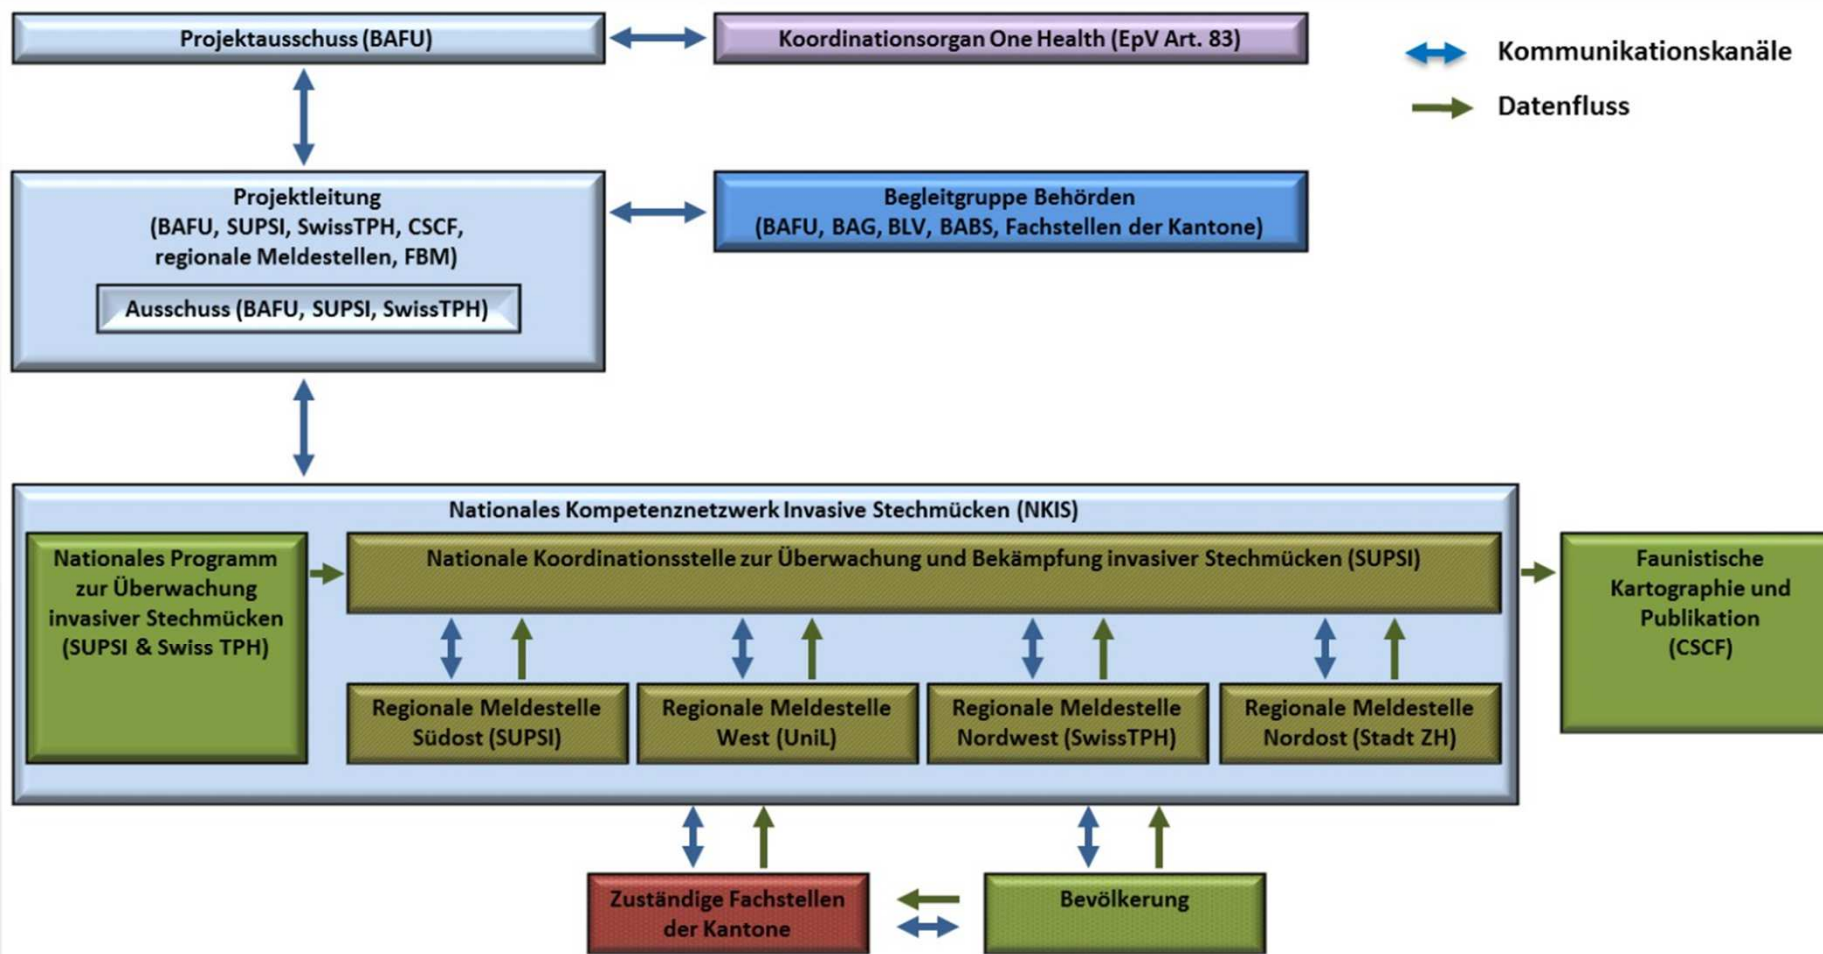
Projektausschuss (BAFU)

Koordinationsorgan One Health (EpV Art. 83)

Kommunikationskanäle

Datenfluss

Projektleitung
(BAFU, SUPSI, SwissTPH, CSCF, regionale Meldestellen, FBM)

Ausschuss (BAFU, SUPSI, SwissTPH)

Begleitgruppe Behörden
(BAFU, BAG, BLV, BABS, Fachstellen der Kantone)

Nationales Kompetenznetzwerk Invasive Stechmücken (NKIS)

Nationales Programm zur Überwachung invasiver Stechmücken (SUPSI & Swiss TPH)

Nationale Koordinationsstelle zur Überwachung und Bekämpfung invasiver Stechmücken (SUPSI)

Regionale Meldestelle Südost (SUPSI)

Regionale Meldestelle West (UniL)

Regionale Meldestelle Nordwest (SwissTPH)

Regionale Meldestelle Nordost (Stadt ZH)

Faunistische Kartographie und Publikation (CSCF)

Zuständige Fachstellen der Kantone

Bevölkerung